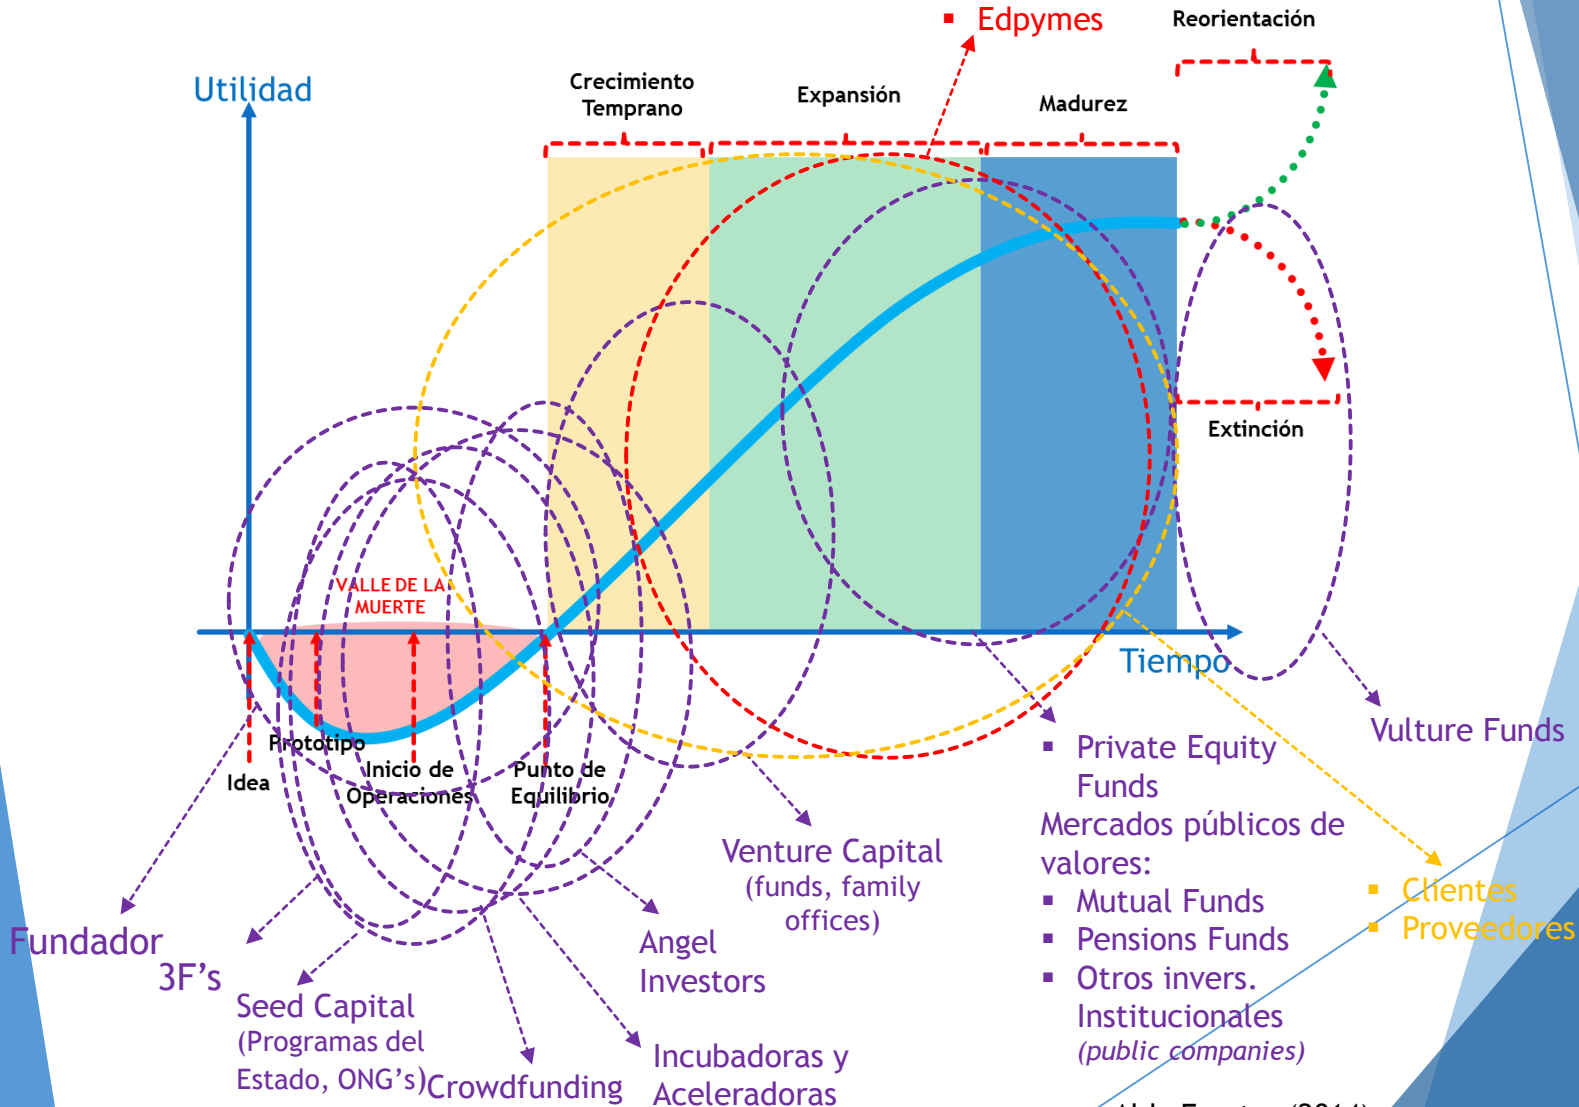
Edpymes

Reorientación

Utilidad

Crecimiento Temprano

Expansión

Madurez

Extinción

VALLE DE LA MUERTE

Tiempo

Prototipo

Idea

Inicio de Operaciones

Punto de Equilibrio

Vulture Funds

Private Equity Funds

Mercados públicos de valores:

Mutual Funds

Pensions Funds

Otros invers. Institucionales (public companies)

Clientes

Proveedores

Venture Capital (funds, family offices)

Angel Investors

Fundador

3F's

Seed Capital (Programas del Estado, ONG's)

Crowdfunding

Incubadoras y Aceleradoras

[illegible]